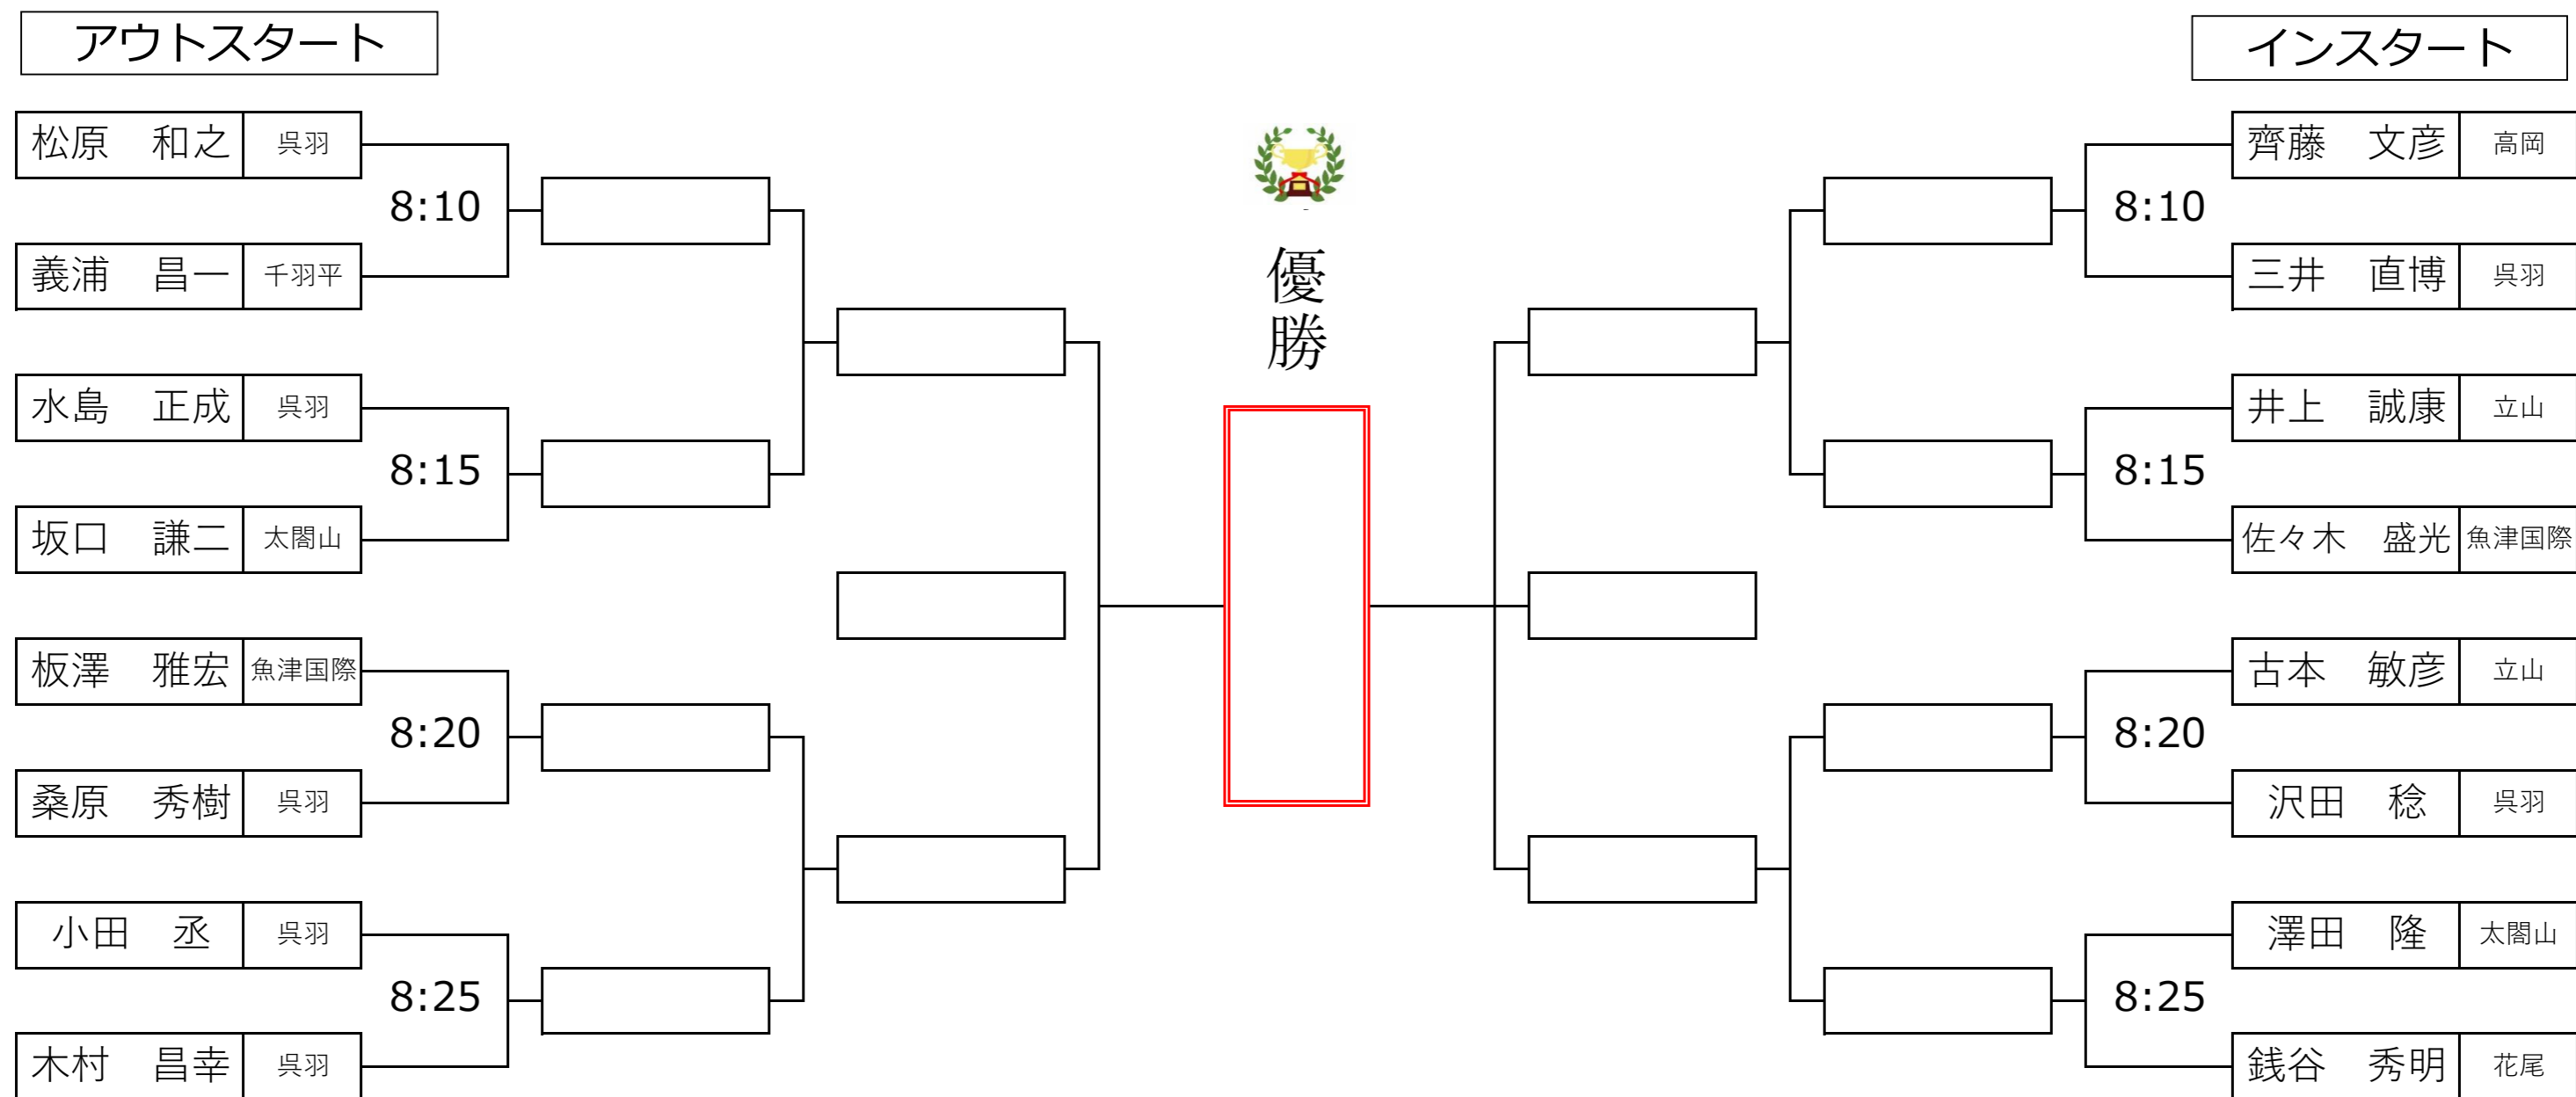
アウトスタート

インスタート

| 松原　和之 | 呉羽 |
|---|---|
| 義浦　昌一 | 千羽平 |

8:10

| 水島　正成 | 呉羽 |
|---|---|
| 坂口　謙二 | 太閤山 |

8:15

| 板澤　雅宏 | 魚津国際 |
|---|---|
| 桑原　秀樹 | 呉羽 |

8:20

| 小田　丞 | 呉羽 |
|---|---|
| 木村　昌幸 | 呉羽 |

8:25

優勝

| 齊藤　文彦 | 高岡 |
|---|---|
| 三井　直博 | 呉羽 |

8:10

| 井上　誠康 | 立山 |
|---|---|
| 佐々木　盛光 | 魚津国際 |

8:15

| 古本　敏彦 | 立山 |
|---|---|
| 沢田　稔 | 呉羽 |

8:20

| 澤田　隆 | 太閤山 |
|---|---|
| 銭谷　秀明 | 花尾 |

8:25